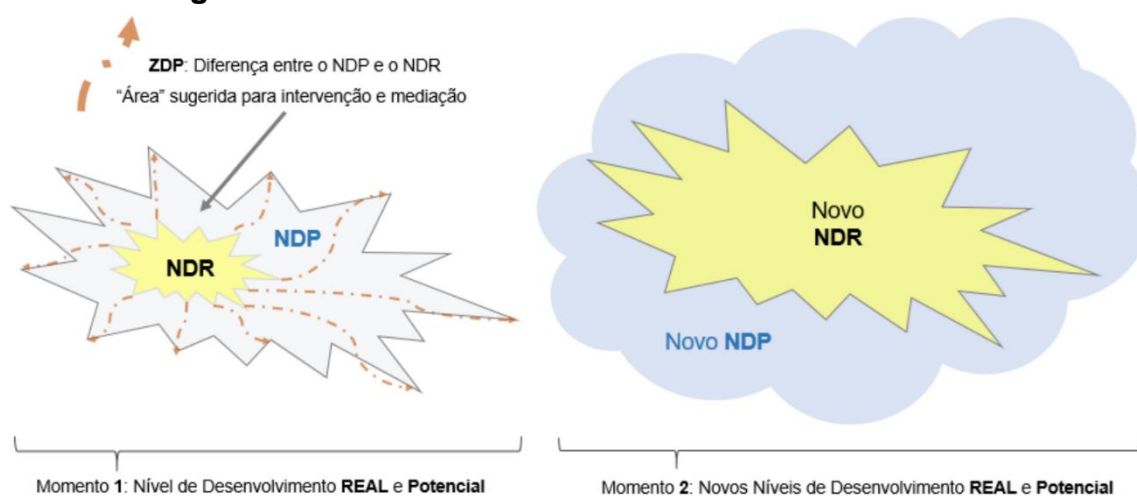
ZDP: Diferença entre o NDP e o NDR
"Área" sugerida para intervenção e mediação

NDP

NDR

Novo
NDR

Novo NDP

Momento 1: Nível de Desenvolvimento REAL e Potencial

Momento 2: Novos Níveis de Desenvolvimento REAL e Potencial